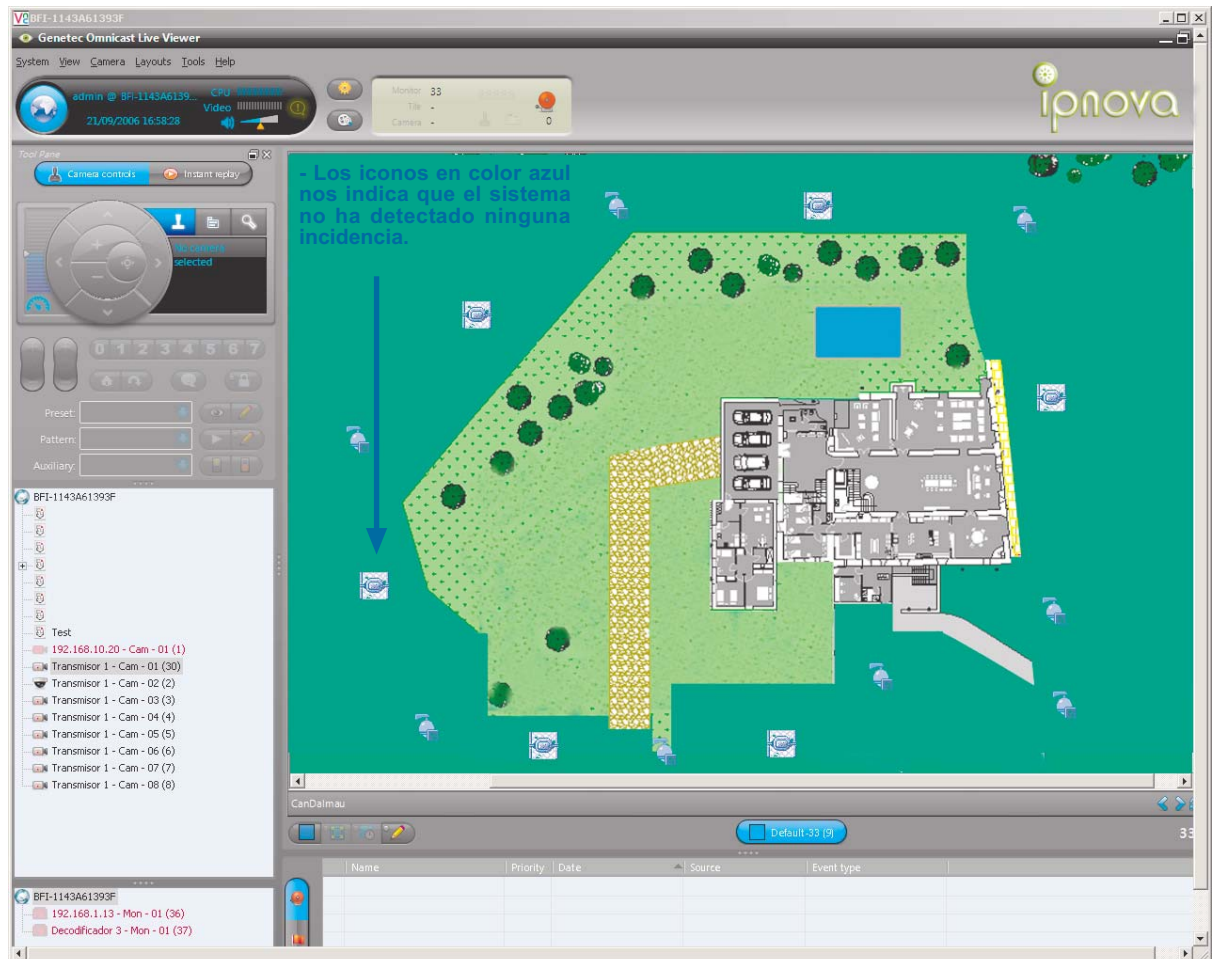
BFI-1143A61393F

Genetec Omnicast Live Viewer

System View Camera Layouts Tools Help

admin @ BFI-1143A6139...
21/09/2006 16:58:28
CPU
Video

Monitor 33
Tile -
Camera -
0

ipnova

Tool Pane
Camera controls
Instant replay

No camera selected

0 1 2 3 4 5 6 7

Preset:
Pattern:
Auxiliary:

- Los iconos en color azul nos indica que el sistema no ha detectado ninguna incidencia.

BFI-1143A61393F
Test
192.168.10.20 - Cam - 01 (1)
Transmisor 1 - Cam - 01 (30)
Transmisor 1 - Cam - 02 (2)
Transmisor 1 - Cam - 03 (3)
Transmisor 1 - Cam - 04 (4)
Transmisor 1 - Cam - 05 (5)
Transmisor 1 - Cam - 06 (6)
Transmisor 1 - Cam - 07 (7)
Transmisor 1 - Cam - 08 (8)

BFI-1143A61393F
192.168.1.13 - Mon - 01 (36)
Decodificador 3 - Mon - 01 (37)

CanDalmau

Default-33 (9)

33

| Name | Priority | Date | Source | Event type |
|---|---|---|---|---|